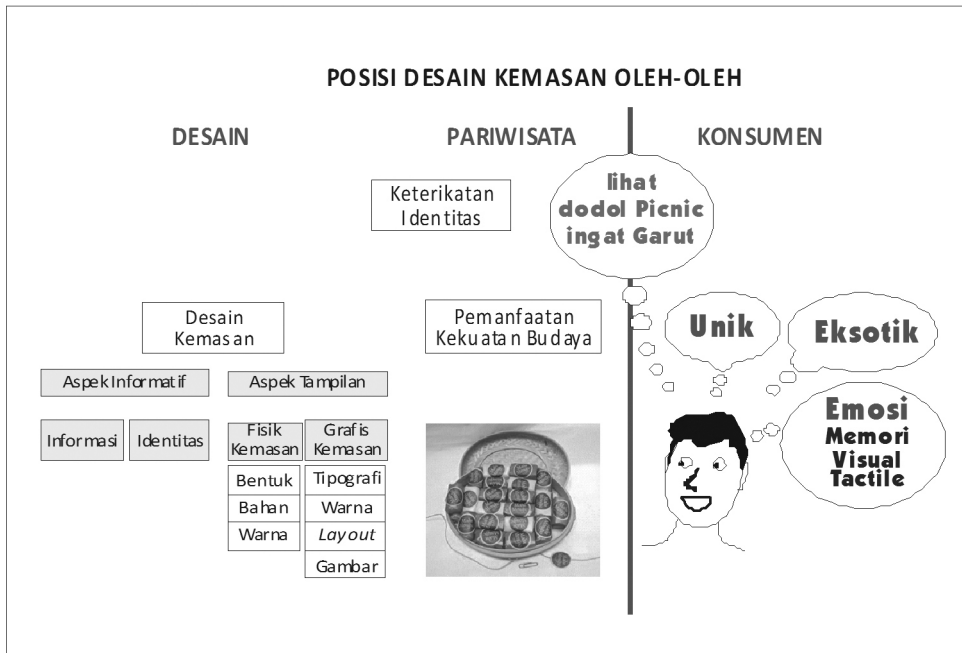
POSISI DESAIN KEMASAN OLEH-OLEH

DESAIN

PARIWISATA

KONSUMEN

Keterikatan Identitas

lihat dodol Picnic ingat Garut

Desain Kemasan

Pemanfaatan Kekuatan Budaya

Unik

Eksotik

Aspek Informatif

Aspek Tampilan

Informasi

Identitas

Fisik Kemasan

Grafis Kemasan

Bentuk

Bahan

Warna

Tipografi

Warna

*Layout*

Gambar

Emosi
Memori
Visual
Tactile